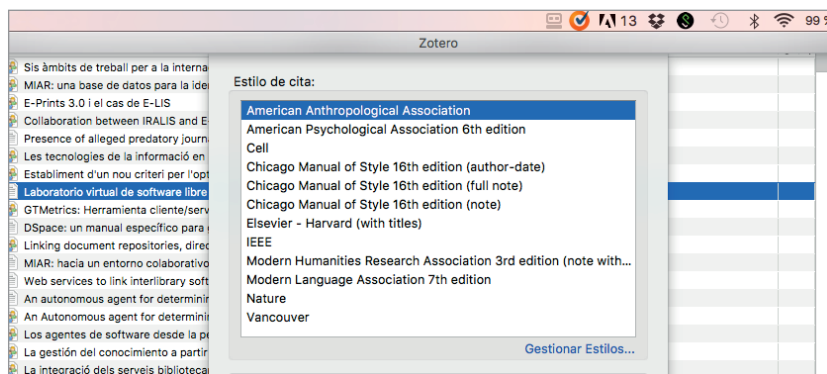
13 99

Zotero

Sis àmbits de treball per a la interna
MIAR: una base de datos para la ide
E-Prints 3.0 i el cas de E-LIS
Collaboration between IRALIS and E
Presence of alleged predatory journ
Les tecnologies de la informació en
Establiment d'un nou criteri per l'opt
Laboratorio virtual de software libre
GTMetrics: Herramienta cliente/serv
DSpace: un manual específico para
Linking document repositories, direc
MIAR: hacia un entorno colaborativo
Web services to link interlibrary soft
An autonomous agent for determini
An Autonomous agent for determin
Los agentes de software desde la pe
La gestión del conocimiento a partir
La integració dels serveis bibliotecar

Estilo de cita:

American Anthropological Association
American Psychological Association 6th edition
Cell
Chicago Manual of Style 16th edition (author-date)
Chicago Manual of Style 16th edition (full note)
Chicago Manual of Style 16th edition (note)
Elsevier - Harvard (with titles)
IEEE
Modern Humanities Research Association 3rd edition (note with...
Modern Language Association 7th edition
Nature
Vancouver

Gestionar Estilos...